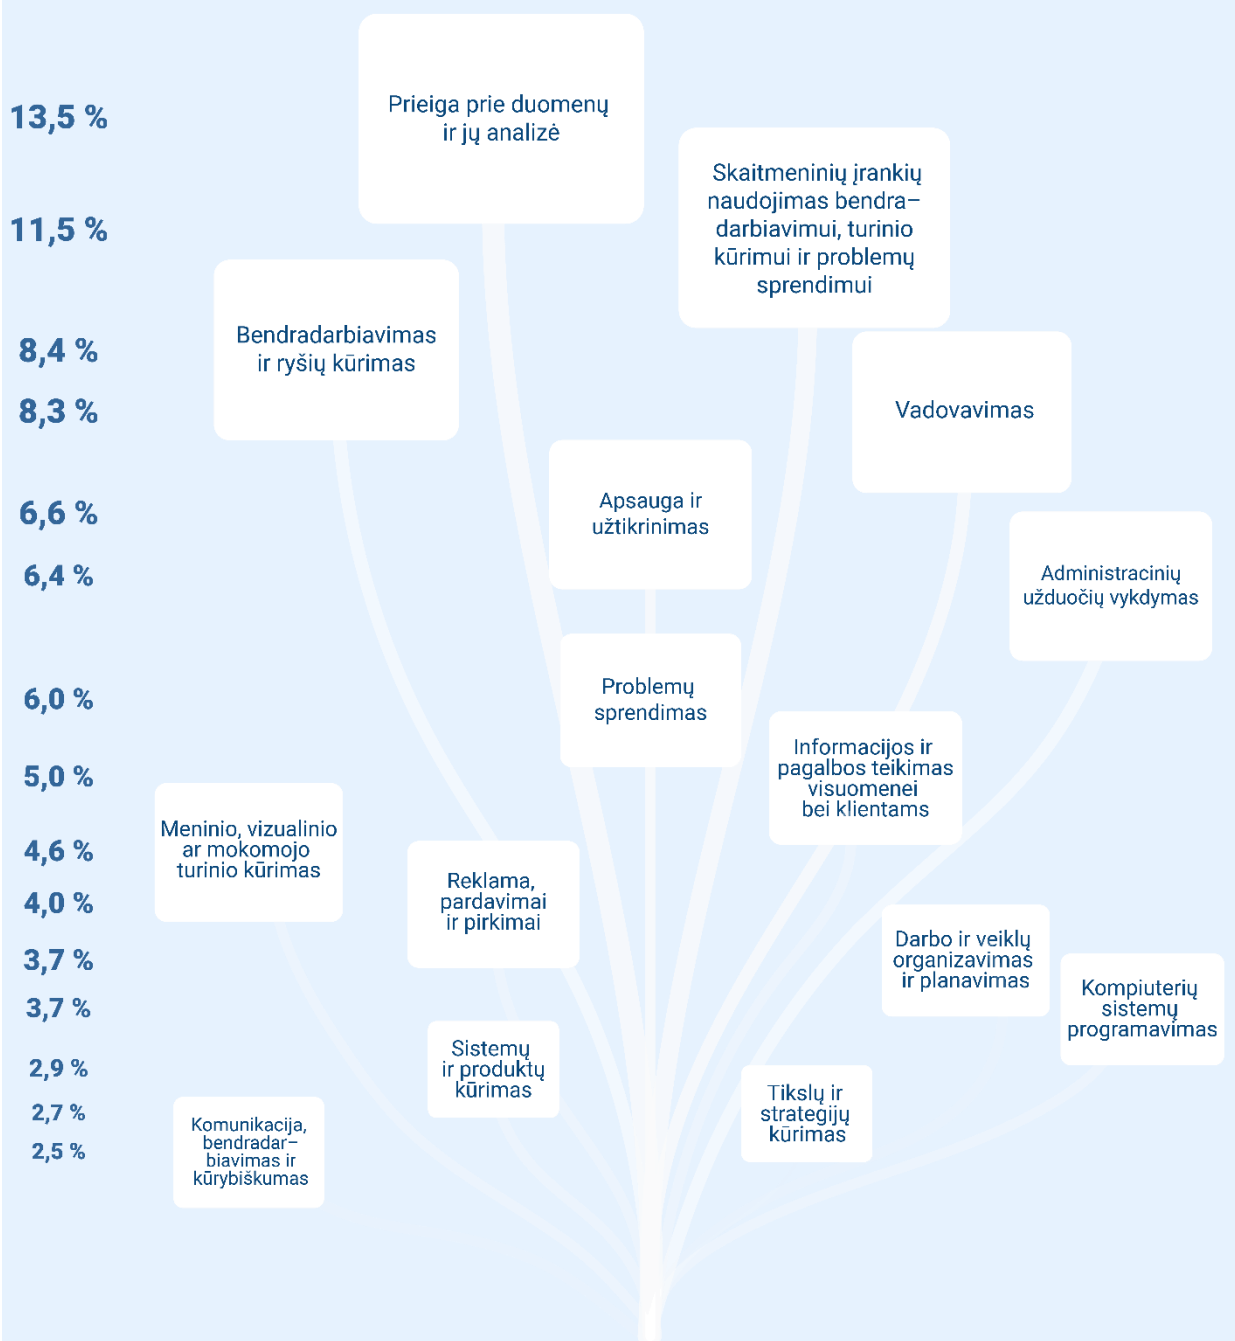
13,5 %

11,5 %

8,4 %

8,3 %

6,6 %

6,4 %

6,0 %

5,0 %

4,6 %

4,0 %

3,7 %

3,7 %

2,9 %

2,7 %

2,5 %

Prieiga prie duomenų ir jų analizė

Skaitmeninių įrankių naudojimas bendradarbiavimui, turinio kūrimui ir problemų sprendimui

Bendradarbiavimas ir ryšių kūrimas

Vadovavimas

Apsauga ir užtikrinimas

Administracinių užduočių vykdymas

Problemų sprendimas

Informacijos ir pagalbos teikimas visuomenei bei klientams

Meninio, vizualinio ar mokomojo turinio kūrimas

Reklama, pardavimai ir pirkimai

Darbo ir veiklų organizavimas ir planavimas

Kompiuterių sistemų programavimas

Sistemų ir produktų kūrimas

Tikslų ir strategijų kūrimas

Komunikacija, bendradarbiavimas ir kūrybiškumas